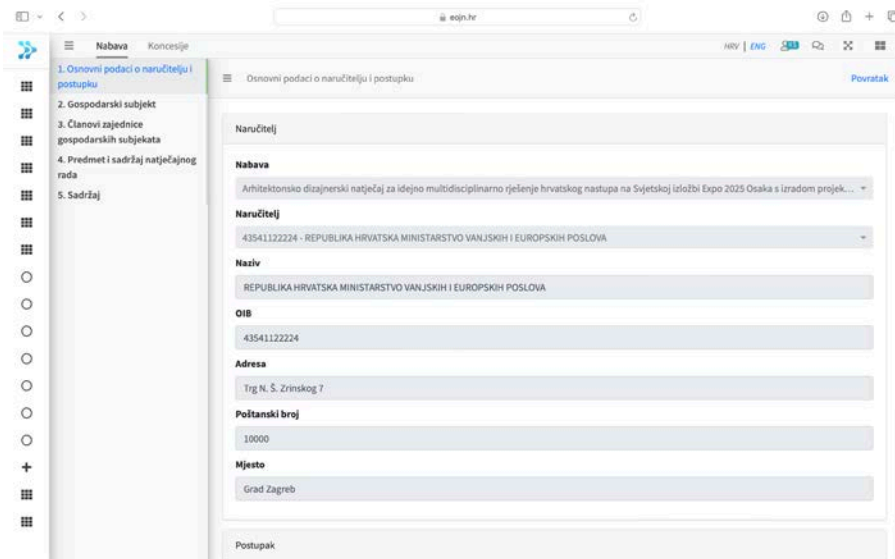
eojn.hr

Nabava Koncesije

HRV | ENG

1. Osnovni podaci o naručitelju i postupku
2. Gospodarski subjekt
3. Članovi zajednice gospodarskih subjekata
4. Predmet i sadržaj natječajnog rada
5. Sadržaj

Osnovni podaci o naručitelju i postupku

Povratak

Naručitelj

Nabava

Arhitektonsko dizajnerski natječaj za idejno multidisciplinarno rješenje hrvatskog nastupa na Svjetskoj izložbi Expo 2025 Osaka s izradom projek...

Naručitelj

43541122224 - REPUBLIKA HRVATSKA MINISTARSTVO VANJSKIH I EUROPSKIH POSLOVA

Naziv

REPUBLIKA HRVATSKA MINISTARSTVO VANJSKIH I EUROPSKIH POSLOVA

OIB

43541122224

Adresa

Trg N. Š. Zrinskog 7

Poštanski broj

10000

Mjesto

Grad Zagreb

Postupak